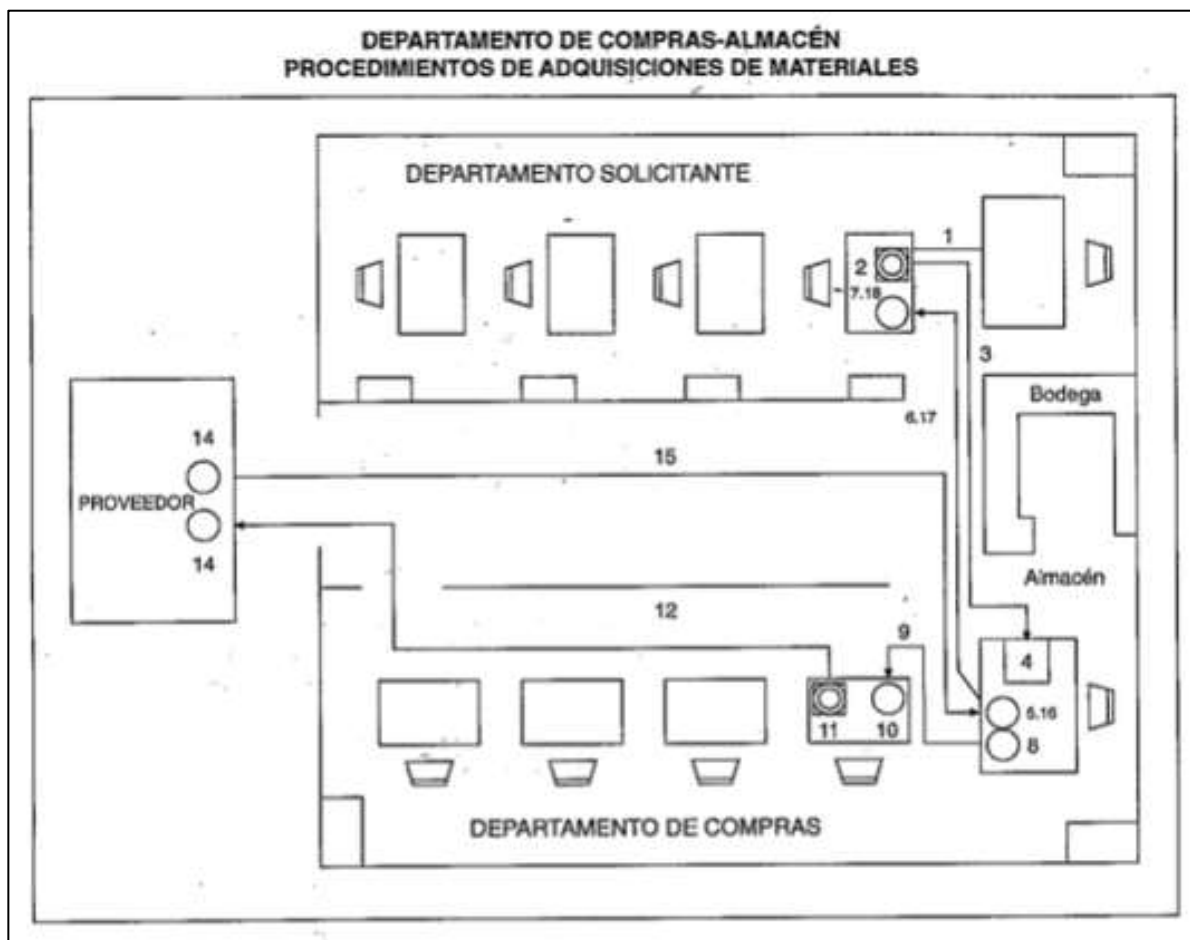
DEPARTAMENTO DE COMPRAS-ALMACÉN
PROCEDIMIENTOS DE ADQUISICIONES DE MATERIALES

DEPARTAMENTO SOLICITANTE

1

2

7.18

3

6.17

Bodega

14

PROVEEDOR

14

15

Almacén

12

9

4

5.16

8

11

10

DEPARTAMENTO DE COMPRAS